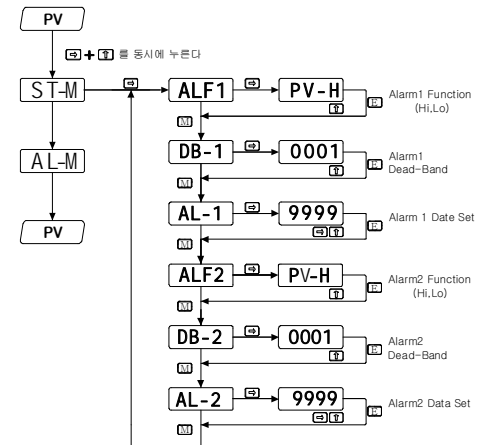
PV

⇨ + ⇧ 를 동시에 누른다

ST-M

⇨

AL-M

PV

ALF1 ⇨ PV-H ⇧ E Alarm1 Function (Hi,Lo)

M

DB-1 ⇨ 0001 ⇧ E Alarm1 Dead-Band

M

AL-1 ⇨ 9999 ⇨⇧ E Alarm 1 Date Set

M

ALF2 ⇨ PV-H ⇧ E Alarm2 Function (Hi,Lo)

M

DB-2 ⇨ 0001 ⇧ E Alarm2 Dead-Band

M

AL-2 ⇨ 9999 ⇨⇧ E Alarm2 Data Set

M